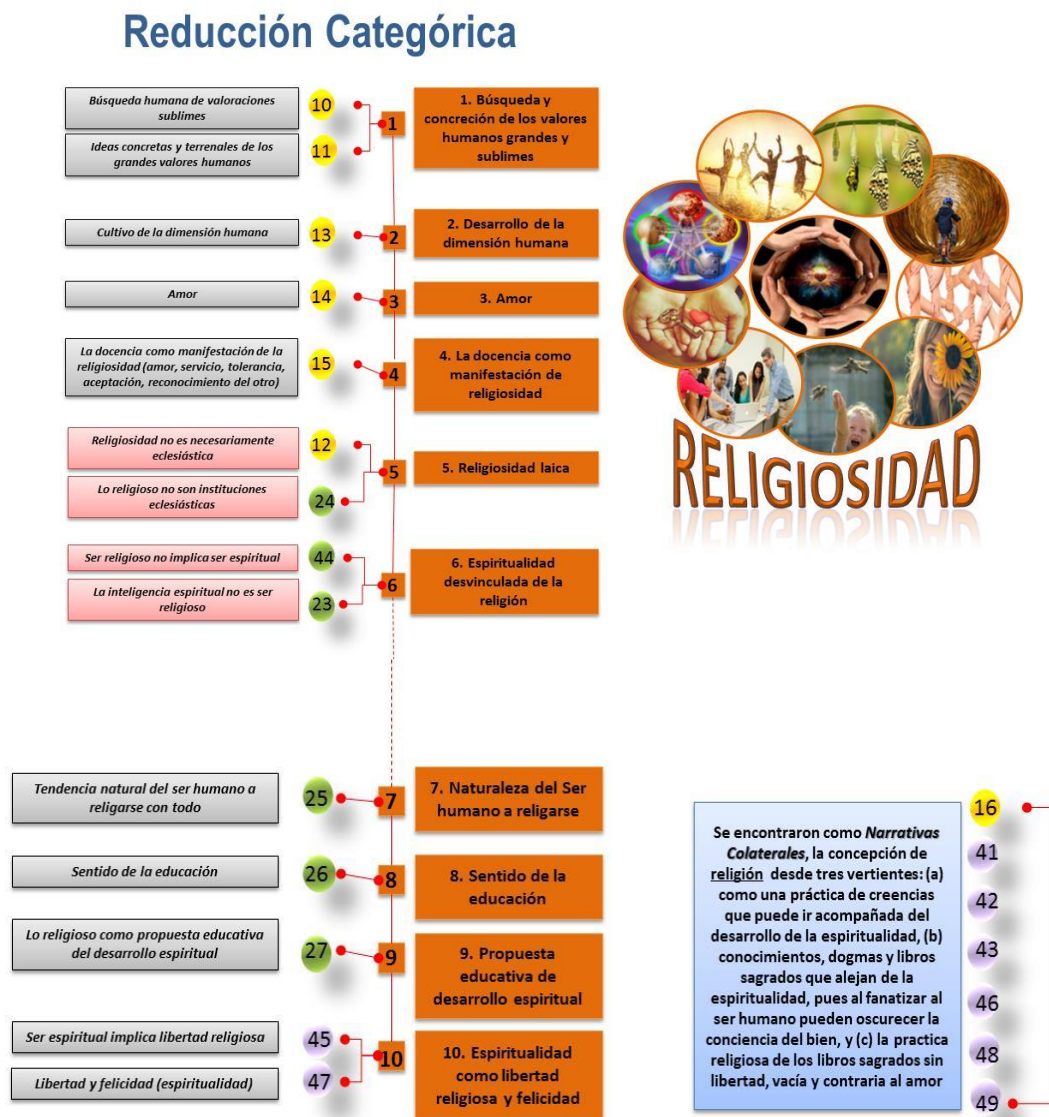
Reducción Categórica

Búsqueda humana de valoraciones sublimes
10
Ideas concretas y terrenales de los grandes valores humanos
11
1
1. Búsqueda y concreción de los valores humanos grandes y sublimes

Cultivo de la dimensión humana
13
2
2. Desarrollo de la dimensión humana

Amor
14
3
3. Amor

La docencia como manifestación de la religiosidad (amor, servicio, tolerancia, aceptación, reconocimiento del otro)
15
4
4. La docencia como manifestación de religiosidad

Religiosidad no es necesariamente eclesiástica
12
Lo religioso no son instituciones eclesiásticas
24
5
5. Religiosidad laica

Ser religioso no implica ser espiritual
44
La inteligencia espiritual no es ser religioso
23
6
6. Espiritualidad desvinculada de la religión

RELIGIOSIDAD

Tendencia natural del ser humano a religarse con todo
25
7
7. Naturaleza del Ser humano a religarse

Sentido de la educación
26
8
8. Sentido de la educación

Lo religioso como propuesta educativa del desarrollo espiritual
27
9
9. Propuesta educativa de desarrollo espiritual

Ser espiritual implica libertad religiosa
45
Libertad y felicidad (espiritualidad)
47
10
10. Espiritualidad como libertad religiosa y felicidad

Se encontraron como *Narrativas Colaterales*, la concepción de religión desde tres vertientes: (a) como una práctica de creencias que puede ir acompañada del desarrollo de la espiritualidad, (b) conocimientos, dogmas y libros sagrados que alejan de la espiritualidad, pues al fanatizar al ser humano pueden oscurecer la conciencia del bien, y (c) la practica religiosa de los libros sagrados sin libertad, vacía y contraria al amor

16
41
42
43
46
48
49